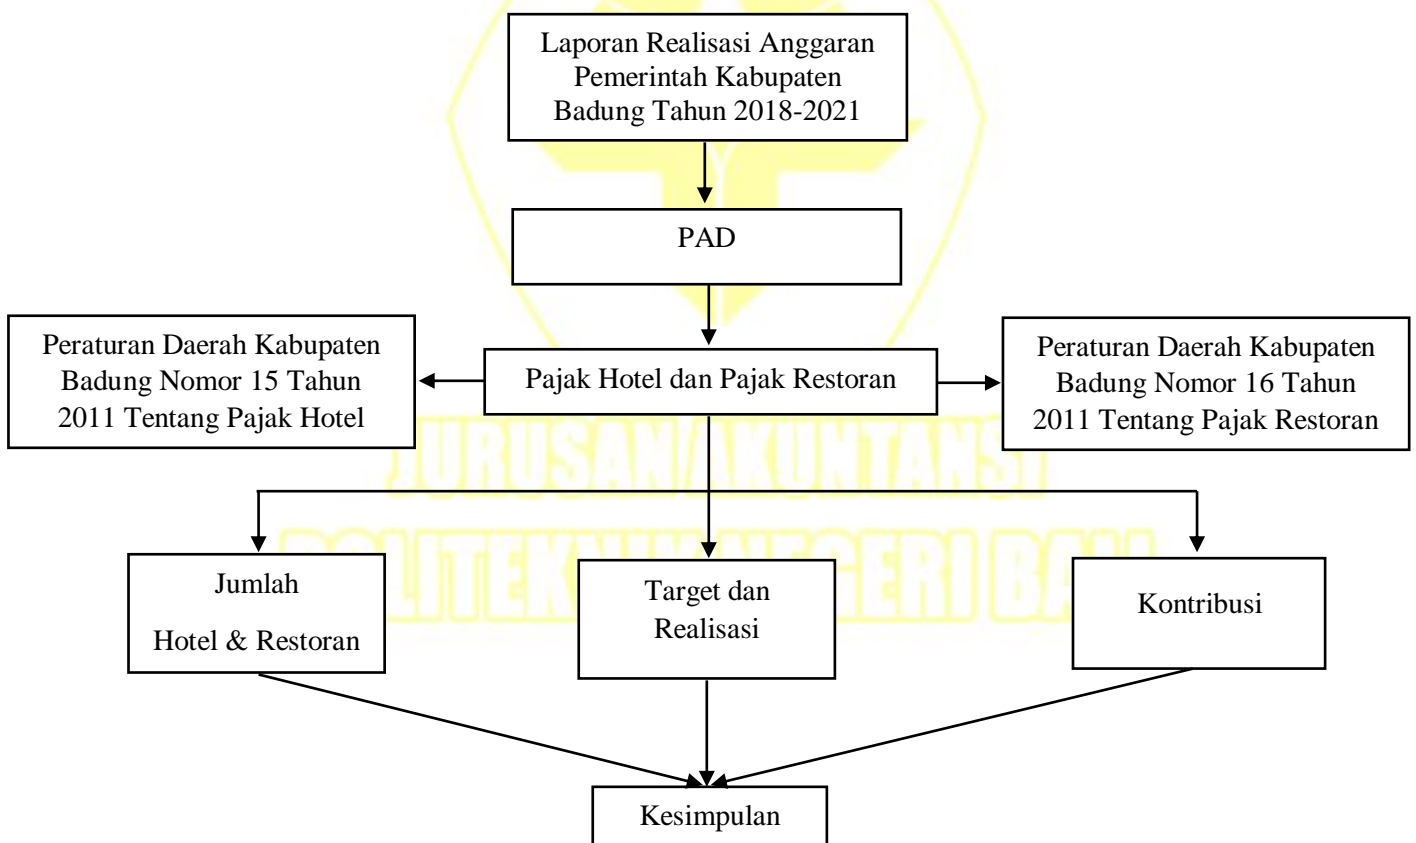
Laporan Realisasi Anggaran Pemerintah Kabupaten Badung Tahun 2018-2021

PAD

Peraturan Daerah Kabupaten Badung Nomor 15 Tahun 2011 Tentang Pajak Hotel

Pajak Hotel dan Pajak Restoran

Peraturan Daerah Kabupaten Badung Nomor 16 Tahun 2011 Tentang Pajak Restoran

JURUSAN AKUNTANSI

POLITEKNIK NEGERI BALI

Jumlah

Hotel & Restoran

Target dan Realisasi

Kontribusi

Kesimpulan